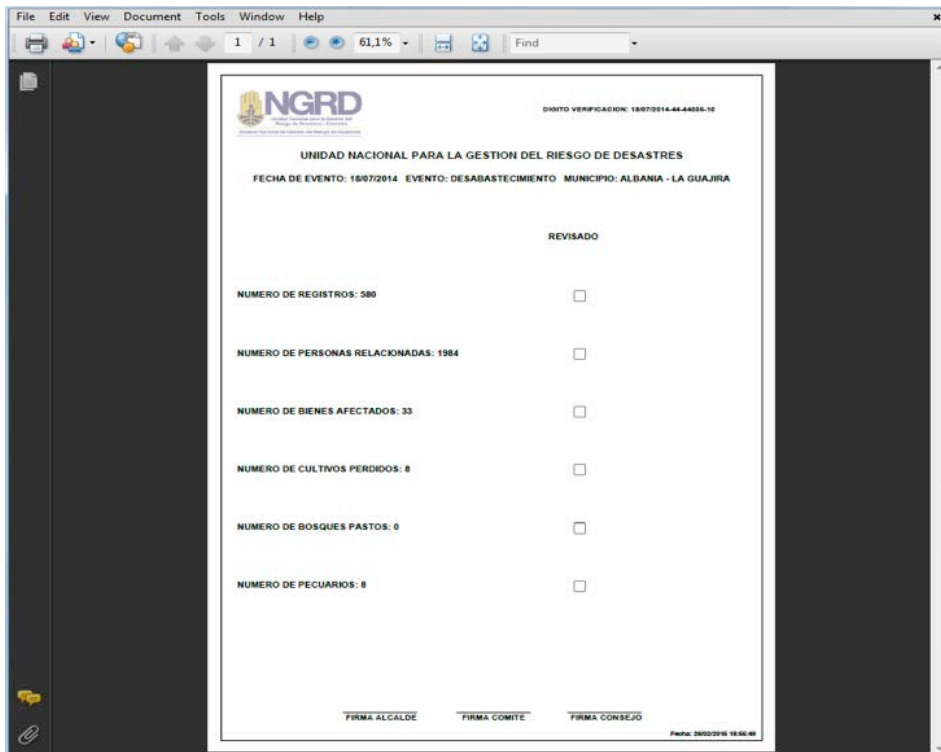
File Edit View Document Tools Window Help

1 / 1 61,1% Find

NGRD

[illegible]

DIGITO VERIFICACION: 18/07/2014-44-44035-10

UNIDAD NACIONAL PARA LA GESTION DEL RIESGO DE DESASTRES

FECHA DE EVENTO: 18/07/2014 EVENTO: DESABASTECIMIENTO MUNICIPIO: ALBANIA - LA GUAJIRA

REVISADO

NUMERO DE REGISTROS: 580

NUMERO DE PERSONAS RELACIONADAS: 1984

NUMERO DE BIENES AFECTADOS: 33

NUMERO DE CULTIVOS PERDIDOS: 8

NUMERO DE BOSQUES PASTOS: 0

NUMERO DE PECUARIOS: 8

FIRMA ALCALDE FIRMA COMITE FIRMA CONSEJO

Fecha: 29/02/2016 10:50:48